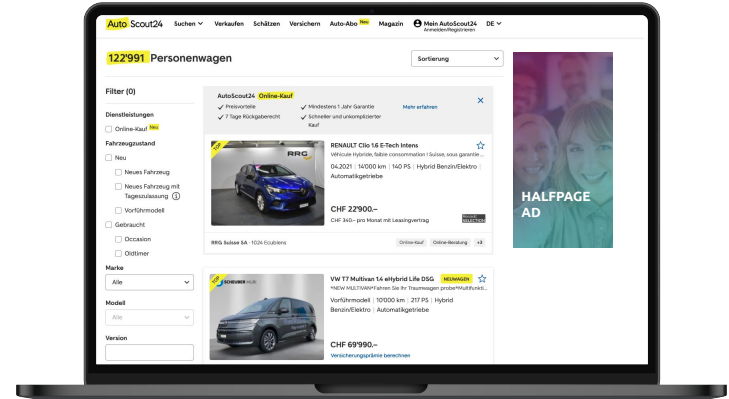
AutoScout24 Suchen Verkaufen Schätzen Versichern Auto-Abo Neu Magazin Mein AutoScout24 Anmelden/Registrieren DE

122'991 Personenwagen

Sortierung

Filter (0)

Dienstleistungen

Online-Kauf Neu

Fahrzeugzustand

Neu

Neues Fahrzeug

Neues Fahrzeug mit Tageszulassung

Vorführmodell

Gebraucht

Occasion

Oldtimer

Marke

Alle

Modell

Alle

Version

AutoScout24 Online-Kauf

Preisvorteile

7 Tage Rückgaberecht

Mindestens 1 Jahr Garantie

Schneller und unkomplizierter Kauf

Mehr erfahren

TOP

RENAULT Clio 1.6 E-Tech Intens

Véhicule Hybride, faible consommation | Suisse, sous garantie...

04.2021 | 14'000 km | 140 PS | Hybrid Benzin/Elektro | Automatikgetriebe

CHF 22'900.–

CHF 340.– pro Monat mit Leasingvertrag

RRG Suisse SA · 1024 Ecublens

Online-Kauf Online-Beratung +3

TOP

VW T7 Multivan 1.4 eHybrid Life DSG NEUWAGEN

*NEW MULTIVAN*Fahren Sie Ihr Traumwagen probe!*Multifunkti...

Vorführmodell | 10'000 km | 217 PS | Hybrid Benzin/Elektro | Automatikgetriebe

CHF 69'990.–

Versicherungsprämie berechnen

HALFPAGE AD